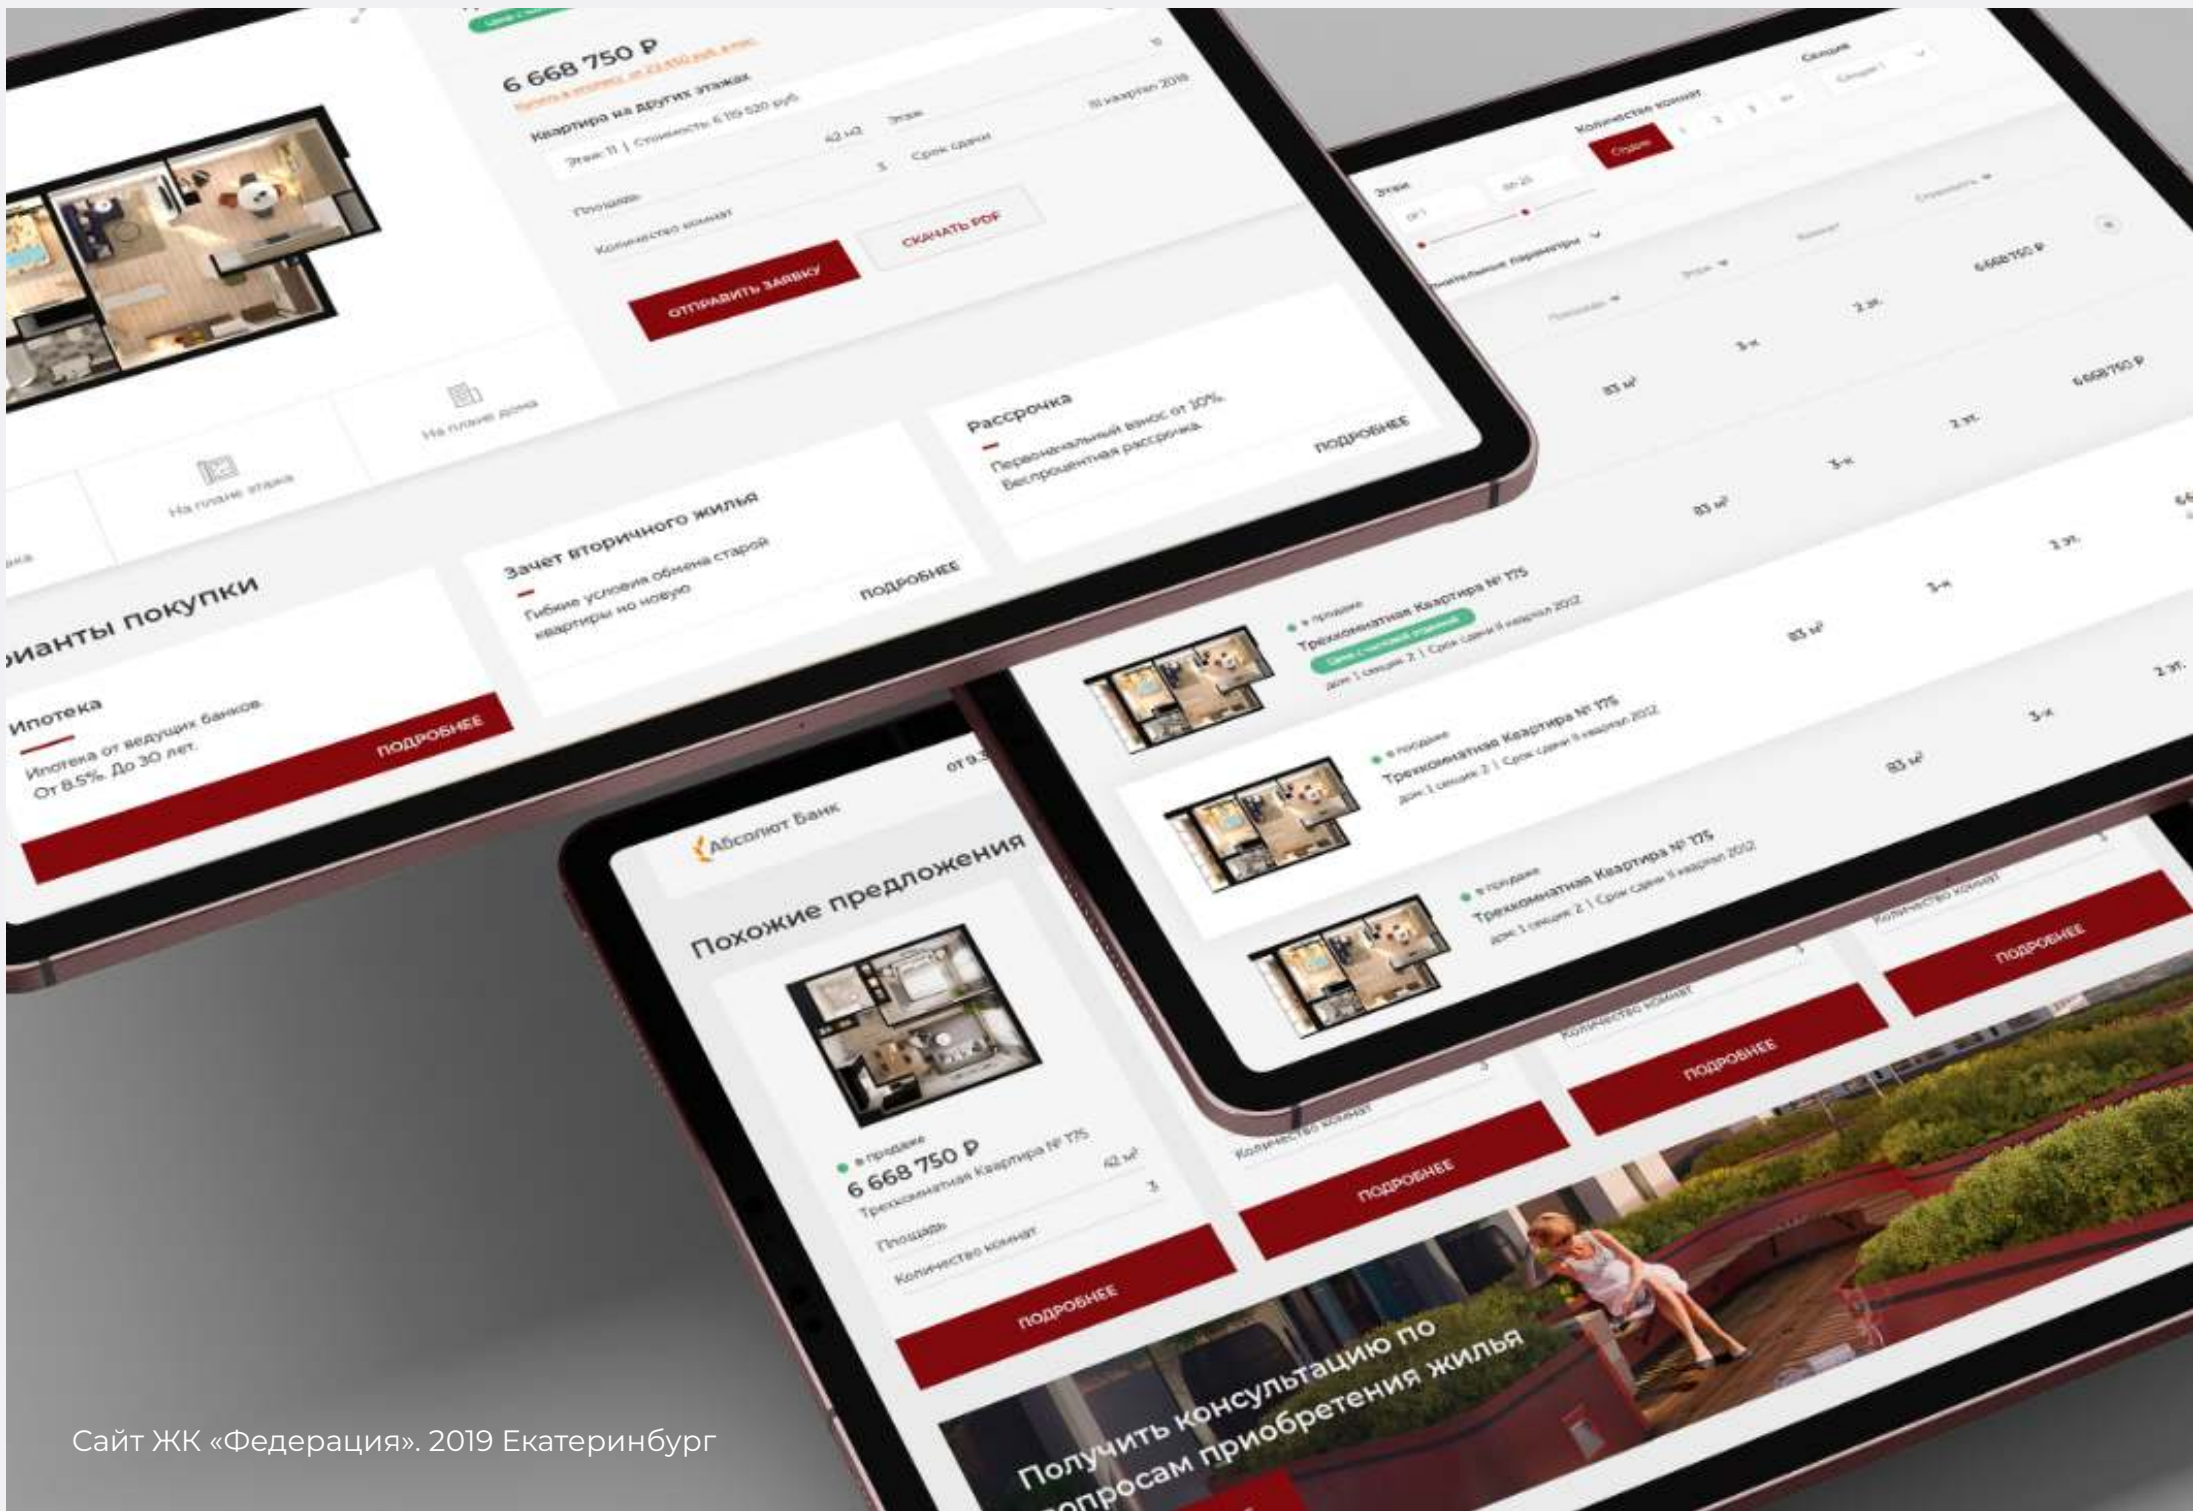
6 668 750 ₽

Квартира на других этажах

Этаж 11 | Стоимость 6 110 020 руб

Этаж

III квартал 2018

42 м2

Срок сдачи

Площадь

3

Количество комнат

ОТПРАВИТЬ ЗАЯВКУ

СКАЧАТЬ PDF

На плане дома

На плане этажа

Рассрочка

Первоначальный взнос от 30%. Беспроцентная рассрочка.

ПОДРОБНЕЕ

Зачет вторичного жилья

Гибкие условия обмена старой квартиры на новую

ПОДРОБНЕЕ

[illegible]рианты покупки

Ипотека

Ипотека от ведущих банков. От 8.5%. До 30 лет.

ПОДРОБНЕЕ

Секция

Количество комнат

Студия

1

2

3

4+

Этаж

от 1

до 25

Стоимость

6 668 750 ₽

2 эт.

3-к

83 м²

6 668 750 ₽

2 эт.

3-к

83 м²

2 эт.

3-к

83 м²

2 эт.

3-к

83 м²

в продаже

Трехкомнатная Квартира № 175

дом 1 секция 2 | Срок сдачи II квартал 2012

в продаже

Трехкомнатная Квартира № 175

дом 1 секция 2 | Срок сдачи II квартал 2012

в продаже

Трехкомнатная Квартира № 175

дом 1 секция 2 | Срок сдачи II квартал 2012

Абсолют Банк

от 9.

Похожие предложения

в продаже

6 668 750 ₽

Трехкомнатная Квартира № 175

42 м²

3

Площадь

Количество комнат

ПОДРОБНЕЕ

Количество комнат

ПОДРОБНЕЕ

Количество комнат

ПОДРОБНЕЕ

Количество комнат

ПОДРОБНЕЕ

Получить консультацию по вопросам приобретения жилья

Сайт ЖК «Федерация». 2019 Екатеринбург